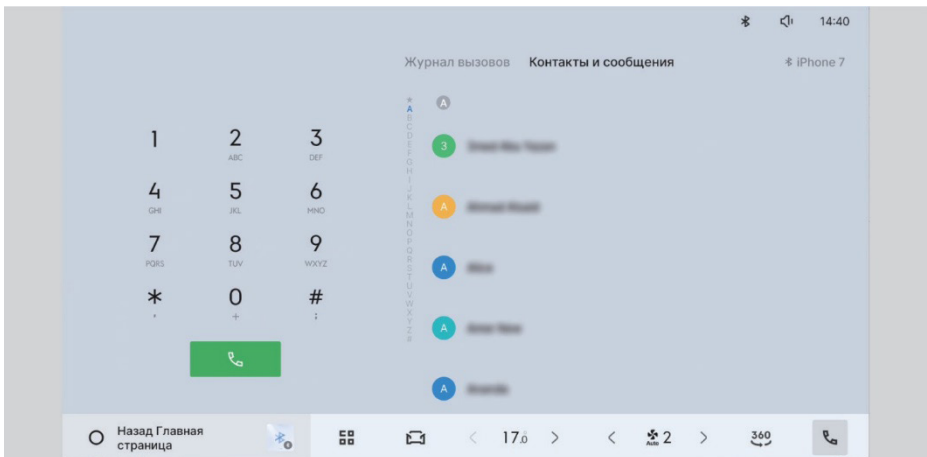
14:40

Журнал вызовов Контакты и сообщения iPhone 7

1
2 ABC
3 DEF
4 GHI
5 JKL
6 MNO
7 PQRS
8 TUV
9 WXYZ
* ,
0 +
# ;

* A B C D E F G H I J K L M N O P Q R S T U V W X Y Z #

A
3 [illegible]
A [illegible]
A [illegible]
A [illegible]
A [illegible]

Назад Главная страница
17.0
2
Auto
360